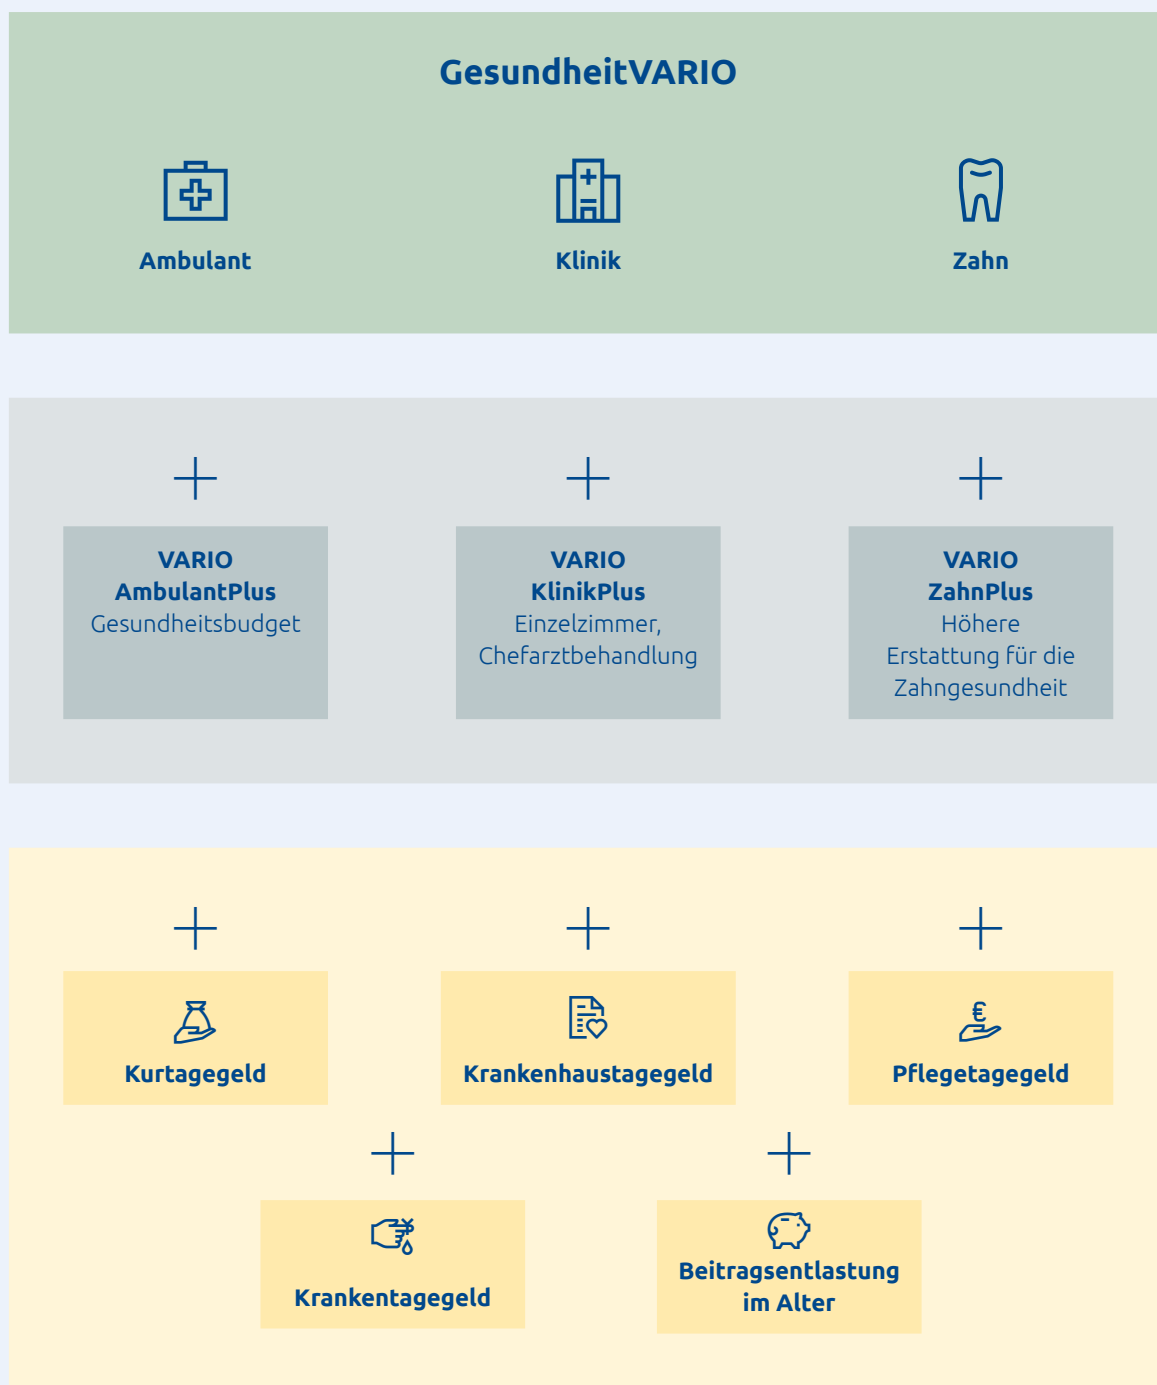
GesundheitVARIO

Ambulant

Klinik

Zahn

+

VARIO
AmbulantPlus
Gesundheitsbudget

+

VARIO
KlinikPlus
Einzelzimmer, Chefarztbehandlung

+

VARIO
ZahnPlus
Höhere Erstattung für die Zahngesundheit

+

Kurtagegeld

+

Krankenhaustagegeld

+

€

Pflegetagegeld

+

Krankentagegeld

+

Beitragsentlastung im Alter